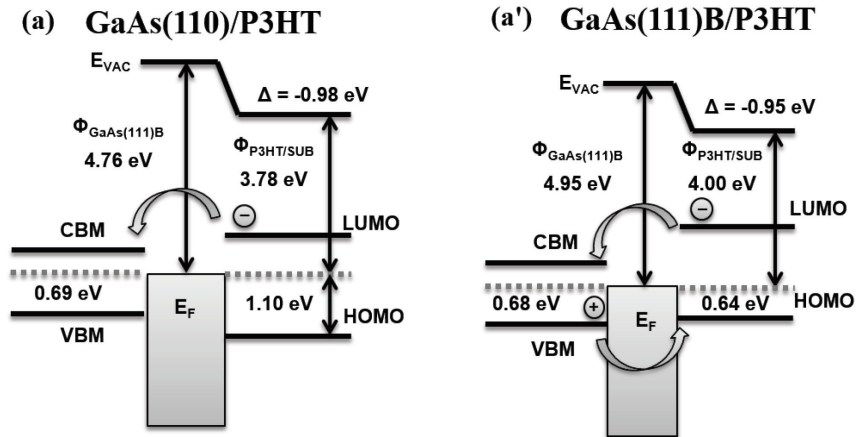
(a) GaAs(110)/P3HT

$E_{VAC}$

$\Delta$ = -0.98 eV

$\Phi_{GaAs(111)B}$

4.76 eV

$\Phi_{P3HT/SUB}$

3.78 eV

⊖

LUMO

CBM

0.69 eV

$E_F$

1.10 eV

HOMO

VBM

(a') GaAs(111)B/P3HT

$E_{VAC}$

$\Delta$ = -0.95 eV

$\Phi_{GaAs(111)B}$

4.95 eV

$\Phi_{P3HT/SUB}$

4.00 eV

⊖

LUMO

CBM

0.68 eV

⊕

$E_F$

0.64 eV

HOMO

VBM